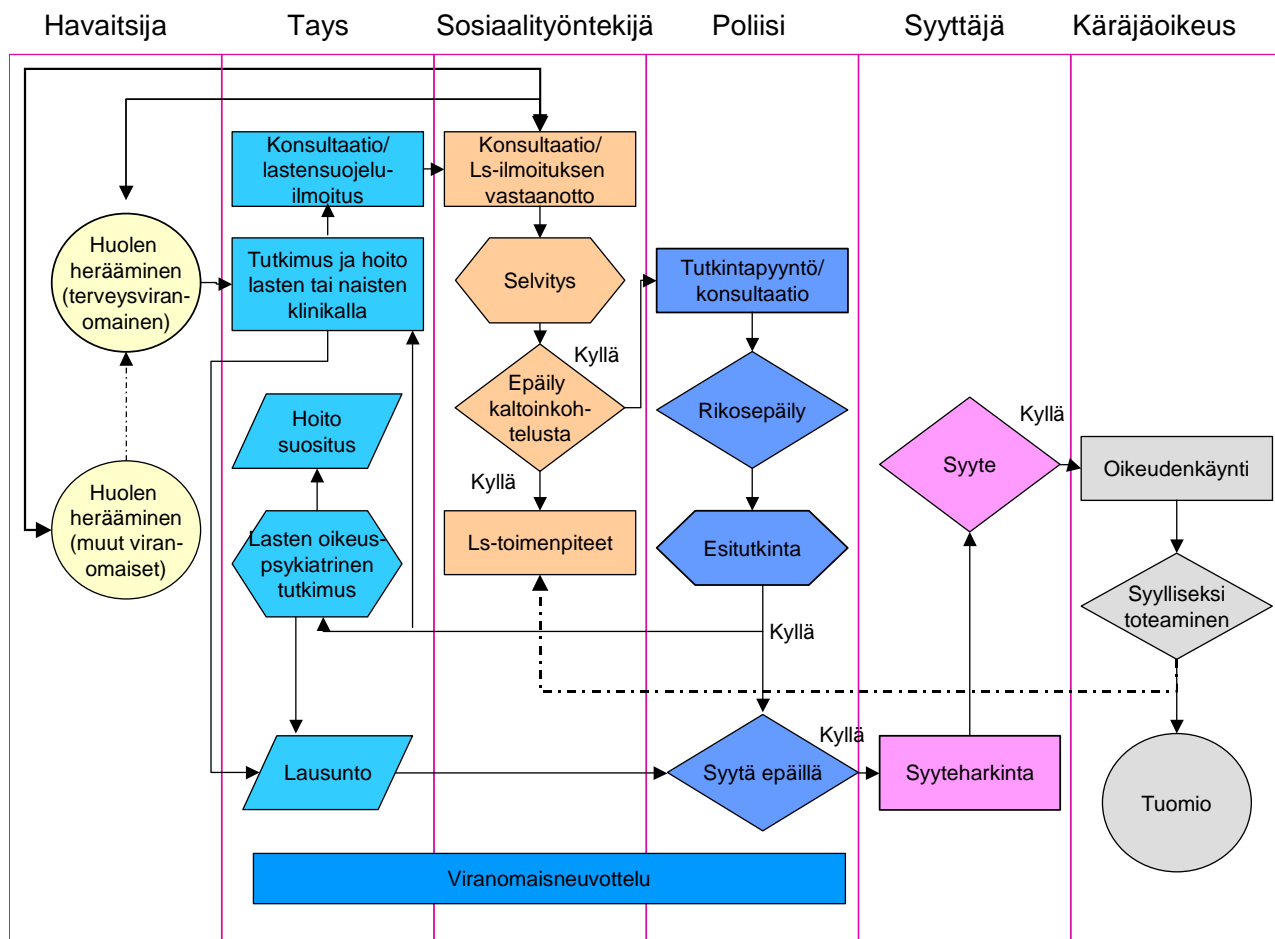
Havaitsija

Tays

Sosiaalityöntekijä

Poliisi

Syyttäjä

Käräjäoikeus

Konsultaatio/ lastensuojeluilmoitus

Konsultaatio/ Ls-ilmoituksen vastaanotto

Huolen herääminen (terveysviranomainen)

Tutkimus ja hoito lasten tai naisten klinikalla

Selvitys

Tutkintapyyntö/ konsultaatio

Kyllä

Epäily kaltoinkohtelusta

Rikosepäily

Hoito suositus

Kyllä

Syyte

Oikeudenkäynti

Huolen herääminen (muut viranomaiset)

Kyllä

Lasten oikeuspsykiatrinen tutkimus

Ls-toimenpiteet

Esitutkinta

Syylliseksi toteaminen

Kyllä

Kyllä

Lausunto

Syytä epäillä

Syyteharkinta

Tuomio

Viranomaisneuvottelu